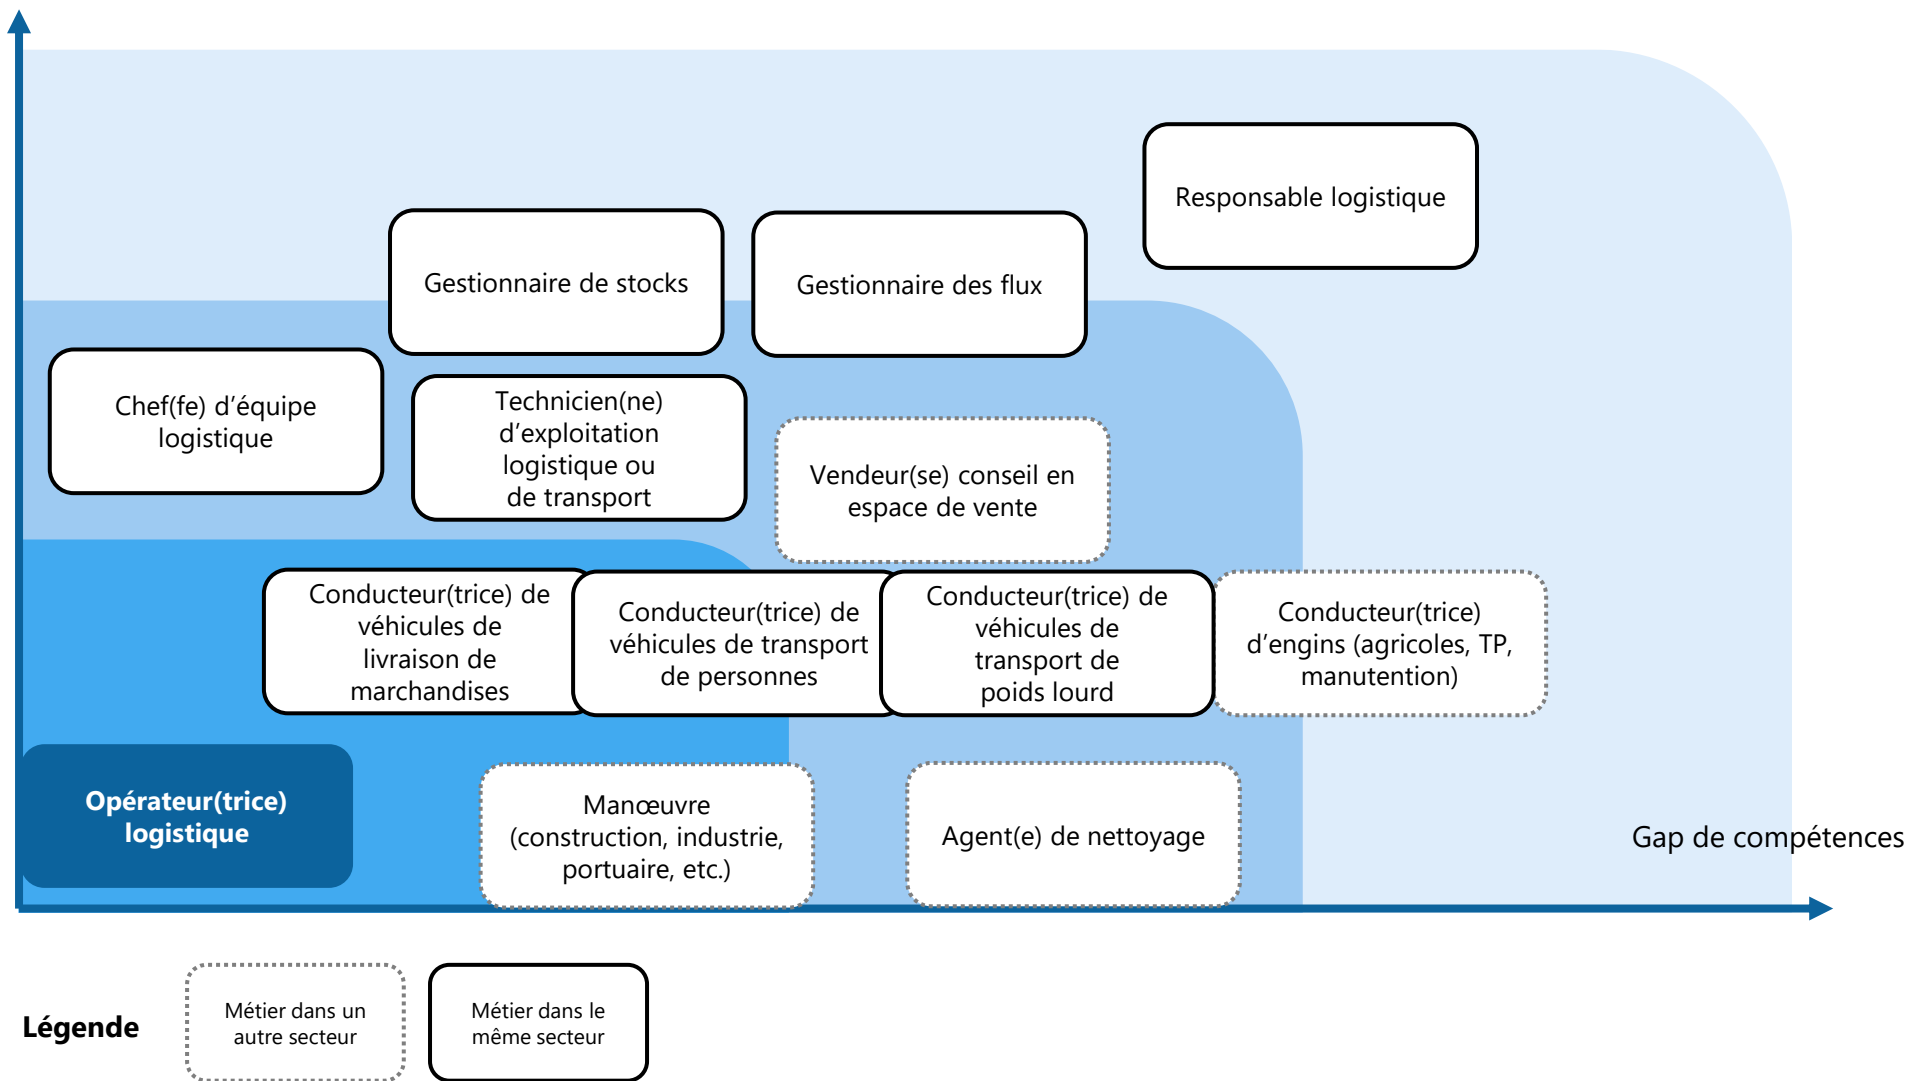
Responsable logistique

Gestionnaire de stocks

Gestionnaire des flux

Chef(fe) d’équipe logistique

Technicien(ne) d’exploitation logistique ou de transport

Vendeur(se) conseil en espace de vente

Conducteur(trice) de véhicules de livraison de marchandises

Conducteur(trice) de véhicules de transport de personnes

Conducteur(trice) de véhicules de transport de poids lourd

Conducteur(trice) d’engins (agricoles, TP, manutention)

Opérateur(trice) logistique

Manœuvre (construction, industrie, portuaire, etc.)

Agent(e) de nettoyage

Gap de compétences

Légende

Métier dans un autre secteur

Métier dans le même secteur